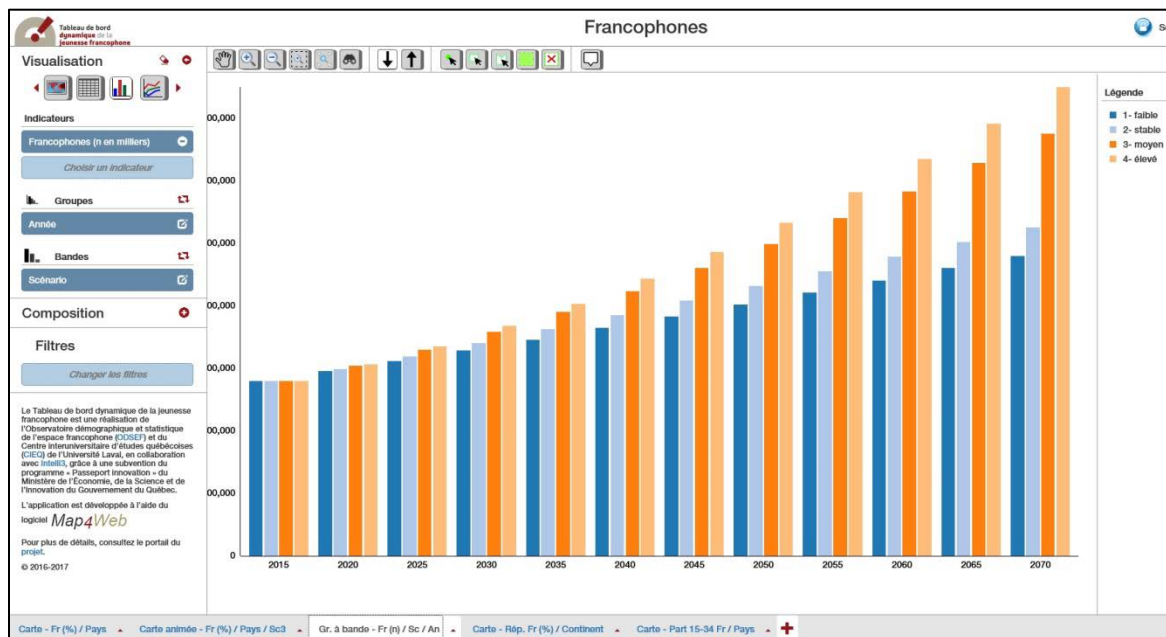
Tableau de bord dynamique de la jeunesse francophone

Francophones

Visualisation

Indicateurs

Francophones (n en milliers)

Choisir un indicateur

Groupes

Année

Bandes

Scénario

Composition

Filtres

Changer les filtres

Le Tableau de bord dynamique de la jeunesse francophone est une réalisation de l'Observatoire démographique et statistique de l'espace francophone (ODSEF) et du Centre interuniversitaire d'études québécoises (CIEQ) de l'Université Laval, en collaboration avec Intelli3, grâce à une subvention du programme « Passeport innovation » du Ministère de l'Économie, de la Science et de l'Innovation du Gouvernement du Québec.

L'application est développée à l'aide du logiciel Map4Web

Pour plus de détails, consultez le portail du projet.

© 2016-2017

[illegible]00,000
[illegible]00,000
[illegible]00,000
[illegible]00,000
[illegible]00,000
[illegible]00,000
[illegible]00,000
0

2015 2020 2025 2030 2035 2040 2045 2050 2055 2060 2065 2070

Légende
1- faible
2- stable
3- moyen
4- élevé

S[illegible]

Carte - Fr (%) / Pays | Carte animée - Fr (%) / Pays / Sc3 | Gr. à bande - Fr (n) / Sc / An | Carte - Rép. Fr (%) / Continent | Carte - Part 15-34 Fr / Pays